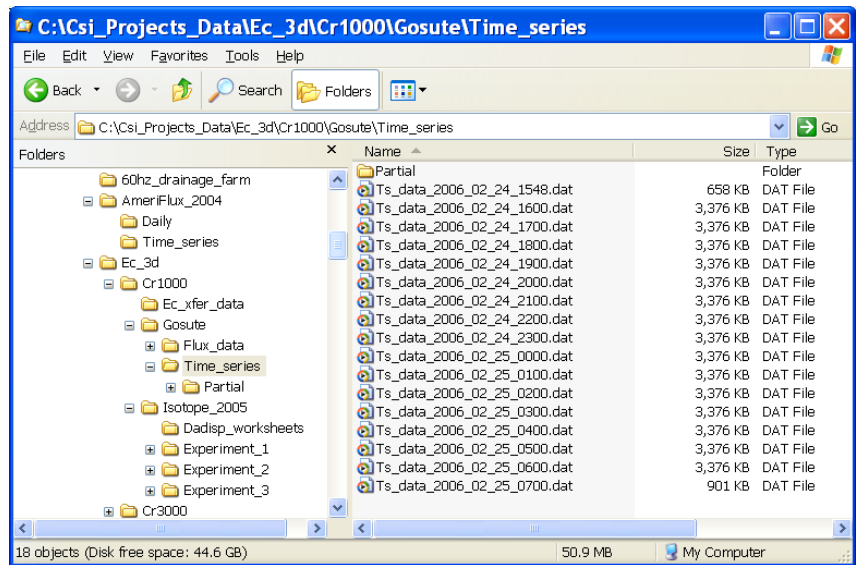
C:\Csi_Projects_Data\Ec_3d\Cr1000\Gosute\Time_series

File Edit View Favorites Tools Help

Back Search Folders

Address C:\Csi_Projects_Data\Ec_3d\Cr1000\Gosute\Time_series Go

Folders

60hz_drainage_farm
AmeriFlux_2004
Daily
Time_series
Ec_3d
Cr1000
Ec_xfer_data
Gosute
Flux_data
Time_series
Partial
Isotope_2005
Dadisp_worksheets
Experiment_1
Experiment_2
Experiment_3
Cr3000

| Name | Size | Type |
|---|---|---|
| Partial | | Folder |
| Ts_data_2006_02_24_1548.dat | 658 KB | DAT File |
| Ts_data_2006_02_24_1600.dat | 3,376 KB | DAT File |
| Ts_data_2006_02_24_1700.dat | 3,376 KB | DAT File |
| Ts_data_2006_02_24_1800.dat | 3,376 KB | DAT File |
| Ts_data_2006_02_24_1900.dat | 3,376 KB | DAT File |
| Ts_data_2006_02_24_2000.dat | 3,376 KB | DAT File |
| Ts_data_2006_02_24_2100.dat | 3,376 KB | DAT File |
| Ts_data_2006_02_24_2200.dat | 3,376 KB | DAT File |
| Ts_data_2006_02_24_2300.dat | 3,376 KB | DAT File |
| Ts_data_2006_02_25_0000.dat | 3,376 KB | DAT File |
| Ts_data_2006_02_25_0100.dat | 3,376 KB | DAT File |
| Ts_data_2006_02_25_0200.dat | 3,376 KB | DAT File |
| Ts_data_2006_02_25_0300.dat | 3,376 KB | DAT File |
| Ts_data_2006_02_25_0400.dat | 3,376 KB | DAT File |
| Ts_data_2006_02_25_0500.dat | 3,376 KB | DAT File |
| Ts_data_2006_02_25_0600.dat | 3,376 KB | DAT File |
| Ts_data_2006_02_25_0700.dat | 901 KB | DAT File |

18 objects (Disk free space: 44.6 GB) 50.9 MB My Computer